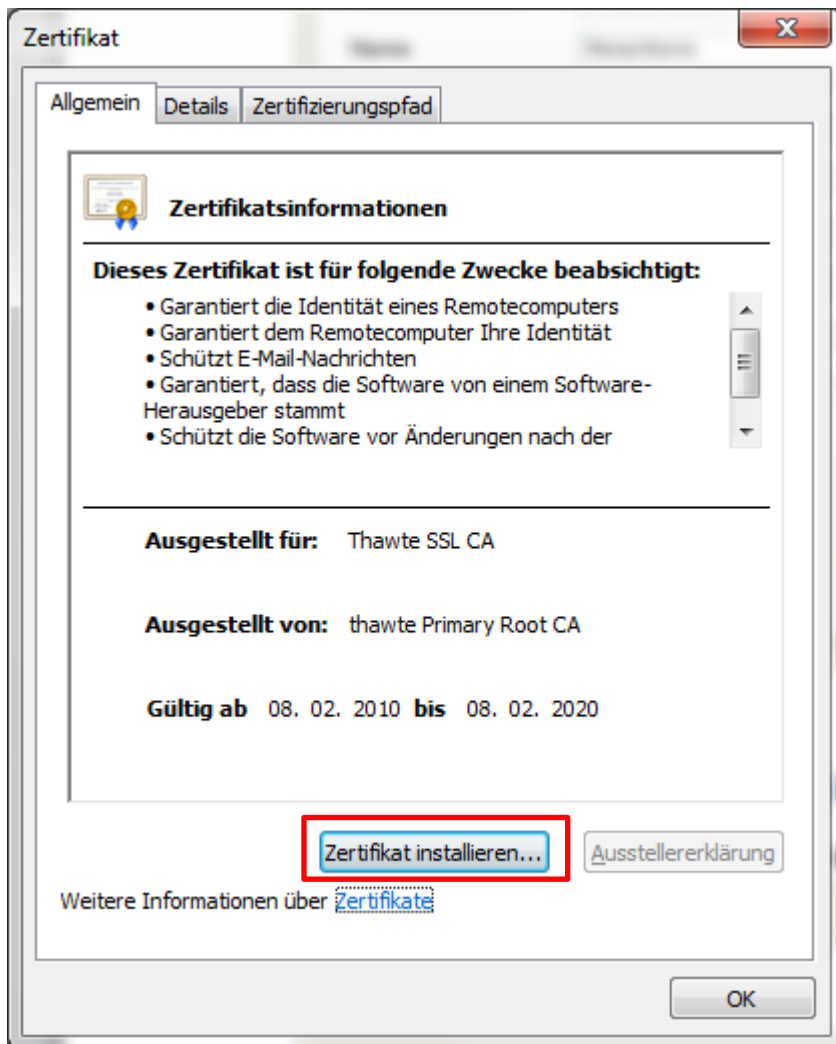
Zertifikat

Allgemein | Details | Zertifizierungspfad

Zertifikatsinformationen

Dieses Zertifikat ist für folgende Zwecke beabsichtigt:

• Garantiert die Identität eines Remotecomputers
• Garantiert dem Remotecomputer Ihre Identität
• Schützt E-Mail-Nachrichten
• Garantiert, dass die Software von einem Software-Herausgeber stammt
• Schützt die Software vor Änderungen nach der

Ausgestellt für: Thawte SSL CA

Ausgestellt von: thawte Primary Root CA

Gültig ab 08. 02. 2010 bis 08. 02. 2020

Zertifikat installieren... | Ausstellererklärung

Weitere Informationen über Zertifikate

OK